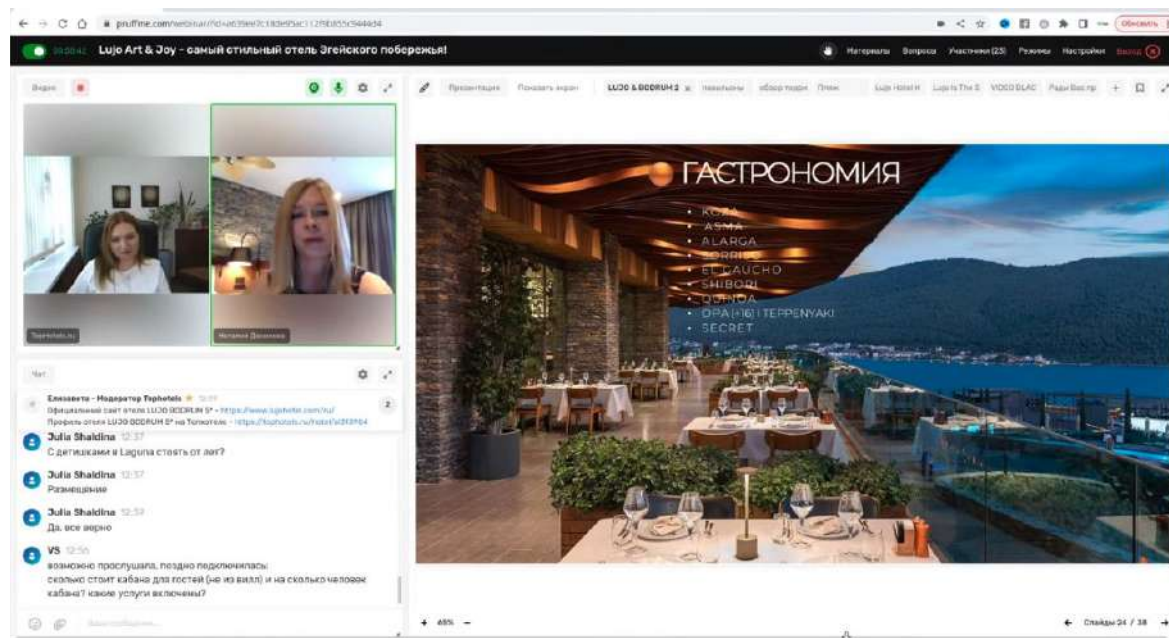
pruffme.com/webinar/?id=a639ee7c183e95ac112f9b855c944d34

Обновить

00:08:42 Lujo Art & Joy - самый стильный отель Эгейского побережья!

Материалы Вопросы Участники (25) Режимы Настройки Выход

Видео

Tophotels.ru

Наталья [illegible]

Презентация Показать экран LUJO & BODRUM 2 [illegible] обзор тондов План Lujo Hotel H Lujo Is The S VIDEO BLAC Рады Вас пр

ГАСТРОНОМИЯ
• KOZA
• ASMA
• ALARGA
• TORRILO
• EL GAUCHO
• SHIBORI
• QUINOA
• OPA (+16) | TEPPENYAKI
• SECRET

Чат

Елизавета - Модератор Tophotels 12:37
Официальный сайт отеля LUJO BODRUM 5* - https://www.lujohotel.com/ru/
Профиль отеля LUJO BODRUM 5* на Топхотелс - https://tophotels.ru/hotel/al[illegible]

2

Julia Shaldina 12:37
С детишками в Laguna стоять от лет?

Julia Shaldina 12:37
Размещание

Julia Shaldina 12:38
Да, все верно

VS 12:38
возможно прослушала, поздно подключилась:
сколько стоит кабана для гостей (не из вилл) и на сколько человек кабана? какие услуги включены?

Ваше сообщение...

+ 46% −

Слайды 24 / 38